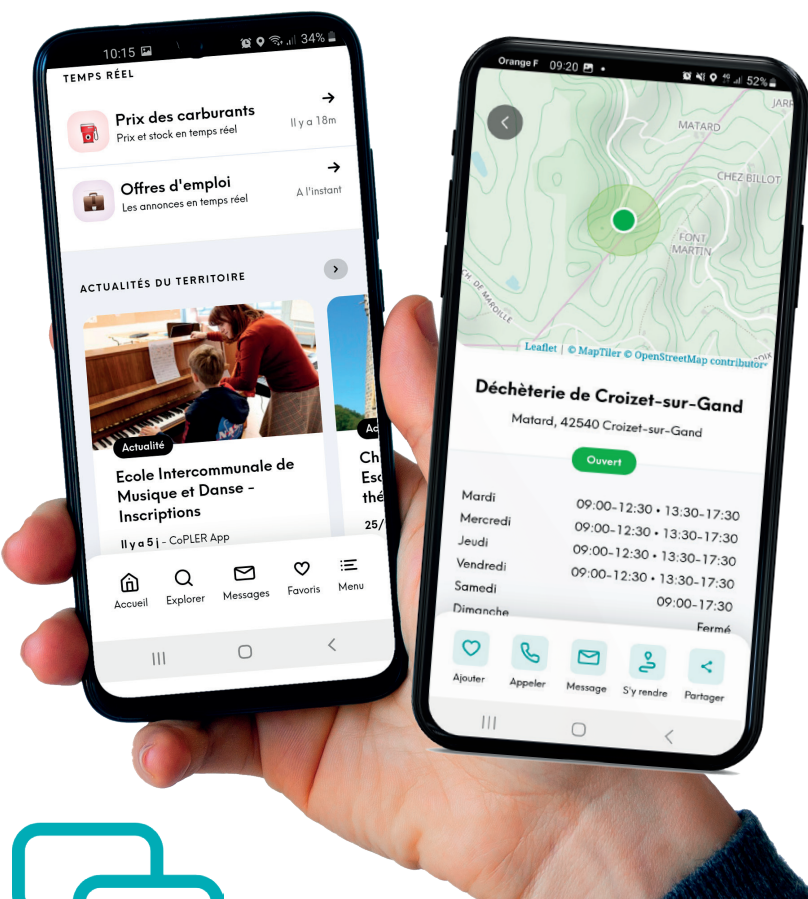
10:15 34%

TEMPS RÉEL

Prix des carburants
Prix et stock en temps réel
Il y a 18m

Offres d'emploi
Les annonces en temps réel
A l'instant

ACTUALITÉS DU TERRITOIRE

Actualité
Ecole Intercommunale de Musique et Danse - Inscriptions
Il y a 5 j - CoPLER App

Ac
Ch
Esc
thé
25/

Accueil
Explorer
Messages
Favoris
Menu

Orange F 09:20 52%

JARR
MATARD
CHEZ BILLOT
FONT MARTIN
CH DE MAROILLE

Leaflet | © MapTiler © OpenStreetMap contributors

Déchèterie de Croizet-sur-Gand
Matard, 42540 Croizet-sur-Gand

Ouvert

| | |
|---|---|
| Mardi | 09:00-12:30 • 13:30-17:30 |
| Mercredi | 09:00-12:30 • 13:30-17:30 |
| Jeudi | 09:00-12:30 • 13:30-17:30 |
| Vendredi | 09:00-12:30 • 13:30-17:30 |
| Samedi | 09:00-17:30 |
| Dimanche | Fermé |

Ajouter
Appeler
Message
S'y rendre
Partager